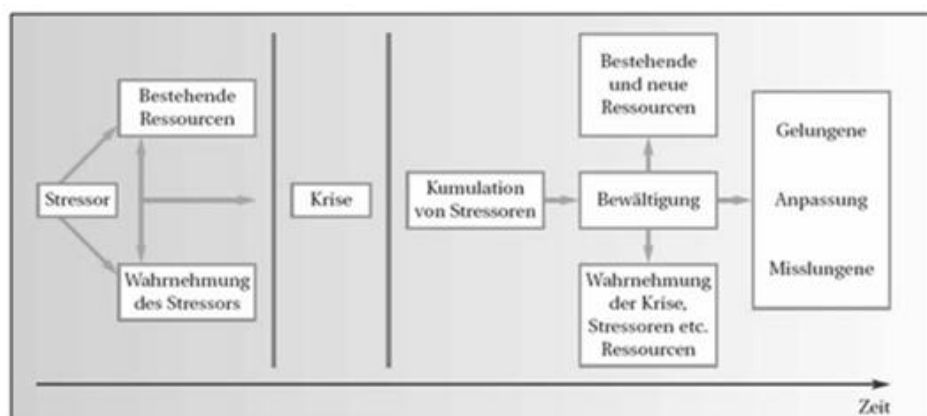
Stressor

Bestehende Ressourcen

Wahrnehmung des Stressors

Krise

Kumulation von Stressoren

Bestehende und neue Ressourcen

Bewältigung

Wahrnehmung der Krise, Stressoren etc. Ressourcen

Gelungene

Anpassung

Misslungene

Zeit